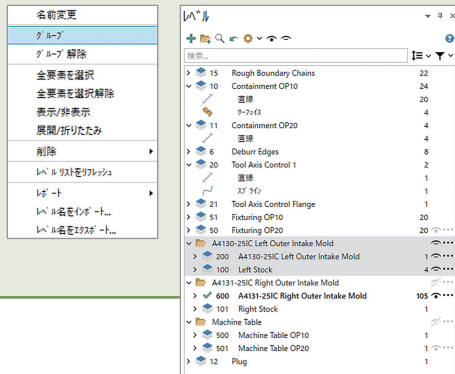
名前変更
ｸﾞﾙｰﾌﾟ
ｸﾞﾙｰﾌﾟ 解除
全要素を選択
全要素を選択解除
表示/非表示
展開/折りたたみ
削除
ﾚﾍﾞﾙ ﾘｽﾄをﾘﾌﾚｯｼｭ
ﾚﾎﾟｰﾄ
ﾚﾍﾞﾙ名をｲﾝﾎﾟｰﾄ...
ﾚﾍﾞﾙ名をｴｸｽﾎﾟｰﾄ...

ﾚﾍﾞﾙ
検索...

| | | |
|---|---|---|
| 15 | Rough Boundary Chains | 22 |
| 10 | Containment OP10 | 24 |
| | 直線 | 20 |
| | ｻｰﾌｪｲｽ | 4 |
| 11 | Containment OP20 | 4 |
| | 直線 | 4 |
| 6 | Deburr Edges | 8 |
| 20 | Tool Axis Control 1 | 2 |
| | 直線 | 1 |
| | ｽﾌﾟﾗｲﾝ | 1 |
| 21 | Tool Axis Control Flange | 1 |
| 51 | Fixturing OP10 | 20 |
| 50 | Fixturing OP20 | 20 |
| | A4130-25IC Left Outer Intake Mold | |
| 200 | A4130-25IC Left Outer Intake Mold | 1 |
| 100 | Left Stock | 4 |
| | A4131-25IC Right Outer Intake Mold | |
| 600 | A4131-25IC Right Outer Intake Mold | 105 |
| 101 | Right Stock | 1 |
| | Machine Table | |
| 500 | Machine Table OP10 | 1 |
| 501 | Machine Table OP20 | 1 |
| 12 | Plug | 1 |